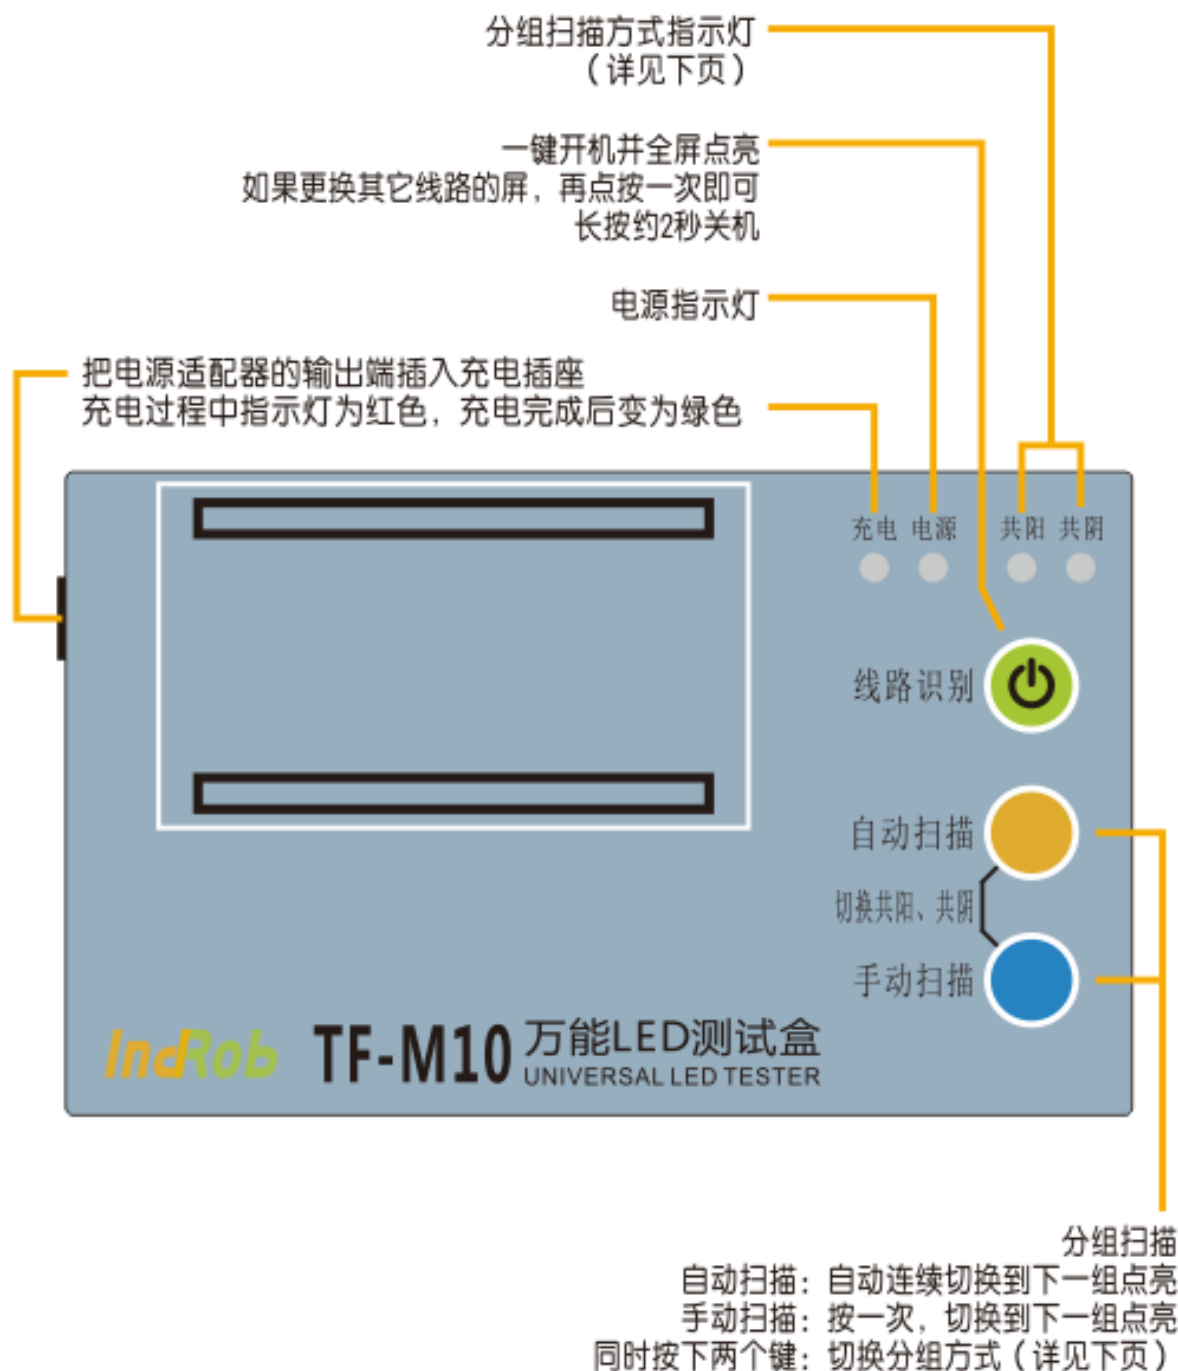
分组扫描方式指示灯
（详见下页）

一键开机并全屏点亮
如果更换其它线路的屏，再点按一次即可
长按约2秒关机

电源指示灯

把电源适配器的输出端插入充电插座
充电过程中指示灯为红色，充电完成后变为绿色

充电 电源 共阳 共阴

线路识别

自动扫描
切换共阳、共阴
手动扫描

IndRob TF-M10 万能LED测试盒
UNIVERSAL LED TESTER

分组扫描
自动扫描：自动连续切换到下一组点亮
手动扫描：按一次，切换到下一组点亮
同时按下两个键：切换分组方式（详见下页）